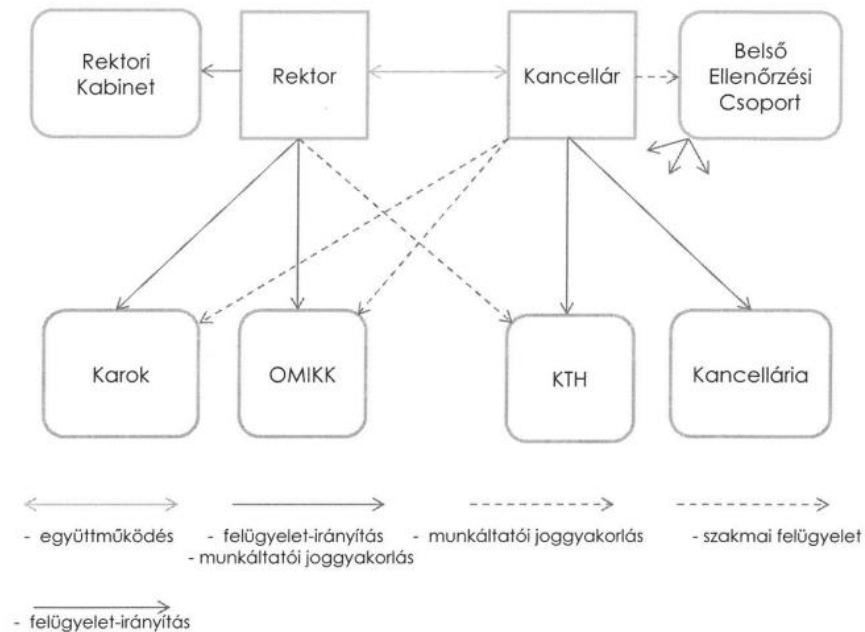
Rektori Kabinet

Rektor

Kancellár

Belső Ellenőrzési Csoport

Karok

OMIKK

KTH

Kancellária

- együttműködés

- felügyelet-irányítás
- munkáltatói joggyakorlás

- munkáltatói joggyakorlás

- szakmai felügyelet

- felügyelet-irányítás